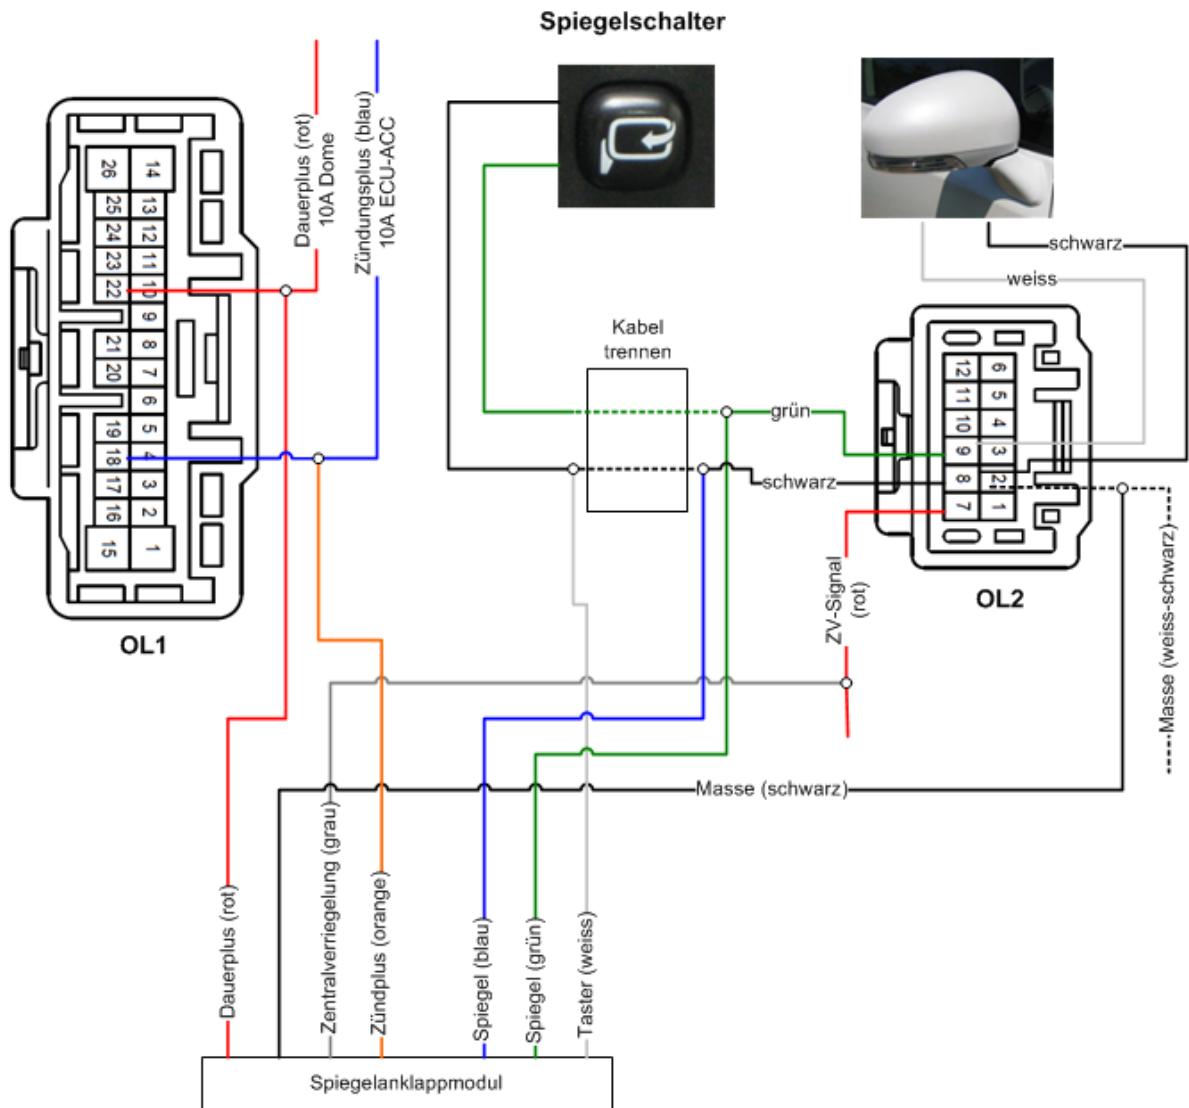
Spiegelschalter

Dauerplus (rot)
10A Dome

Zündungsplus (blau)
10A ECU-ACC

26 14
25 13
24 12
23 11
22 10
9
21 8
20 7
6
19 5
18 4
17 3
16 2
15 1

OL1

Kabel
trennen

grün

schwarz

schwarz

weiss

12 6
11 5
10 4
9 3
8 2
7 1

OL2

ZV-Signal
(rot)

Masse (weiss-schwarz)

Masse (schwarz)

Dauerplus (rot)
Zentralverriegelung (grau)
Zündplus (orange)
Spiegel (blau)
Spiegel (grün)
Taster (weiss)

Spiegelanklappmodul